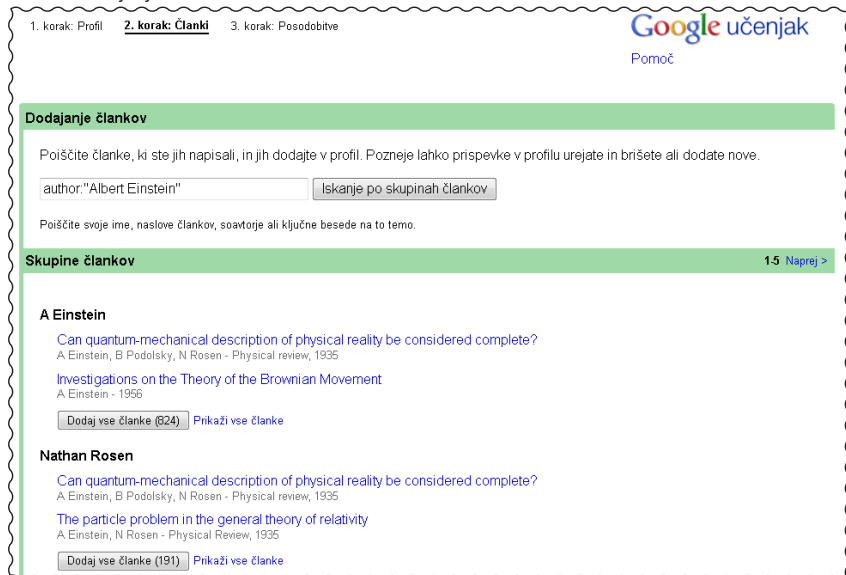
1. korak: Profil 2. korak: Članki 3. korak: Posodobitve

Google učenjak

Pomoč

Dodajanje člankov

Poiščite članke, ki ste jih napisali, in jih dodajte v profil. Pozneje lahko prispevke v profilu urejate in brišete ali dodate nove.

author:"Albert Einstein" Iskanje po skupinah člankov

Poiščite svoje ime, naslove člankov, soavtorje ali ključne besede na to temo.

Skupine člankov

1-5 Naprej >

A Einstein

Can quantum-mechanical description of physical reality be considered complete?
A Einstein, B Podolsky, N Rosen - Physical review, 1935

Investigations on the Theory of the Brownian Movement
A Einstein - 1956

Dodaj vse članke (824) Prikaži vse članke

Nathan Rosen

Can quantum-mechanical description of physical reality be considered complete?
A Einstein, B Podolsky, N Rosen - Physical review, 1935

The particle problem in the general theory of relativity
A Einstein, N Rosen - Physical Review, 1935

Dodaj vse članke (191) Prikaži vse članke